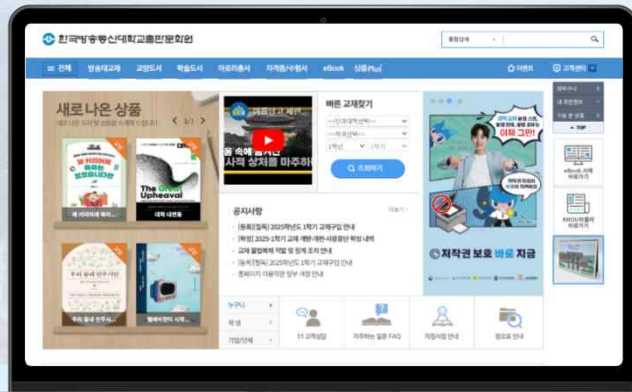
한국방송통신대학교출판문화원

통합검색

≡ 전체 방송대교재 교양도서 학술도서 아로리총서 자격증/수험서 eBook 상품Plus

이벤트 고객센터

새로 나온 상품

1/1

The Great Upheaval

대격 대변동

우리 곁의 인문시민

빠른 교재찾기

조회하기

공지사항

더보기

[등록]학기 2025학년도 1학기 교재구입 안내

[확인] 2025-1학기 교재 개정·대면·사용중단 확정 내역

교재 결함부록 작업 및 정오 조치 안내

[등록]학기 2025학년도 1학기 교재구입 안내

홈페이지 이용약관 일부 개정 안내

누구나

학생

기업/단체

1:1 고객상담

자주하는 질문 FAQ

저작권 안내

정오표 안내

이제 그만!

ⓒ저작권 보호 바로 지금

장바구니

내 최근 본 상품

TOP

eBook 서재 바로가기

KNOU이북스 바로가기